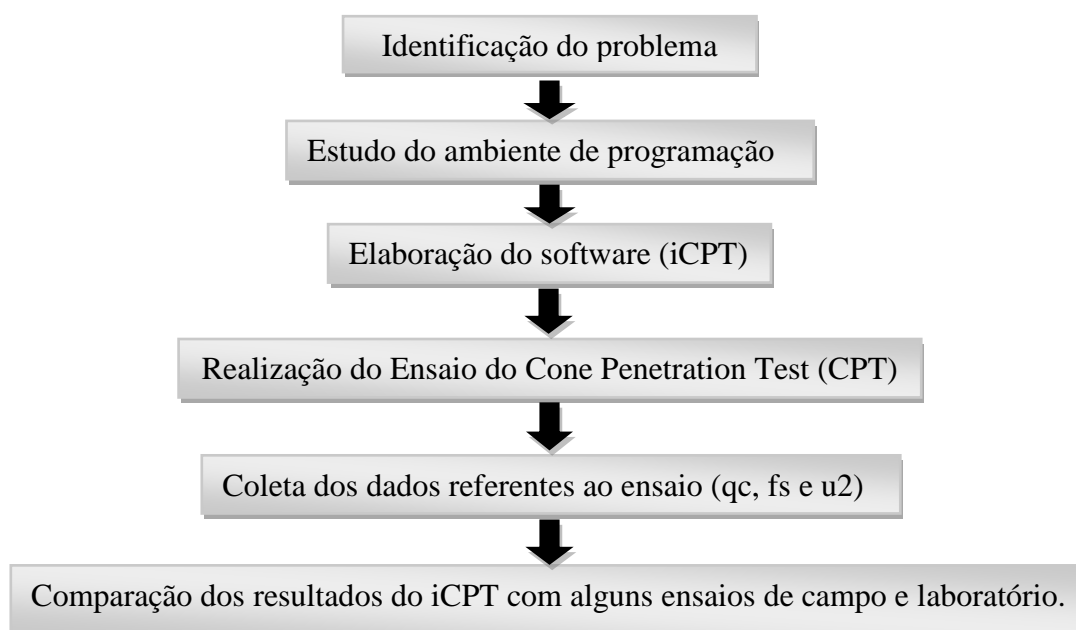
Identificação do problema

Estudo do ambiente de programação

Elaboração do software (iCPT)

Realização do Ensaio do Cone Penetration Test (CPT)

Coleta dos dados referentes ao ensaio (qc, fs e u2)

Comparação dos resultados do iCPT com alguns ensaios de campo e laboratório.